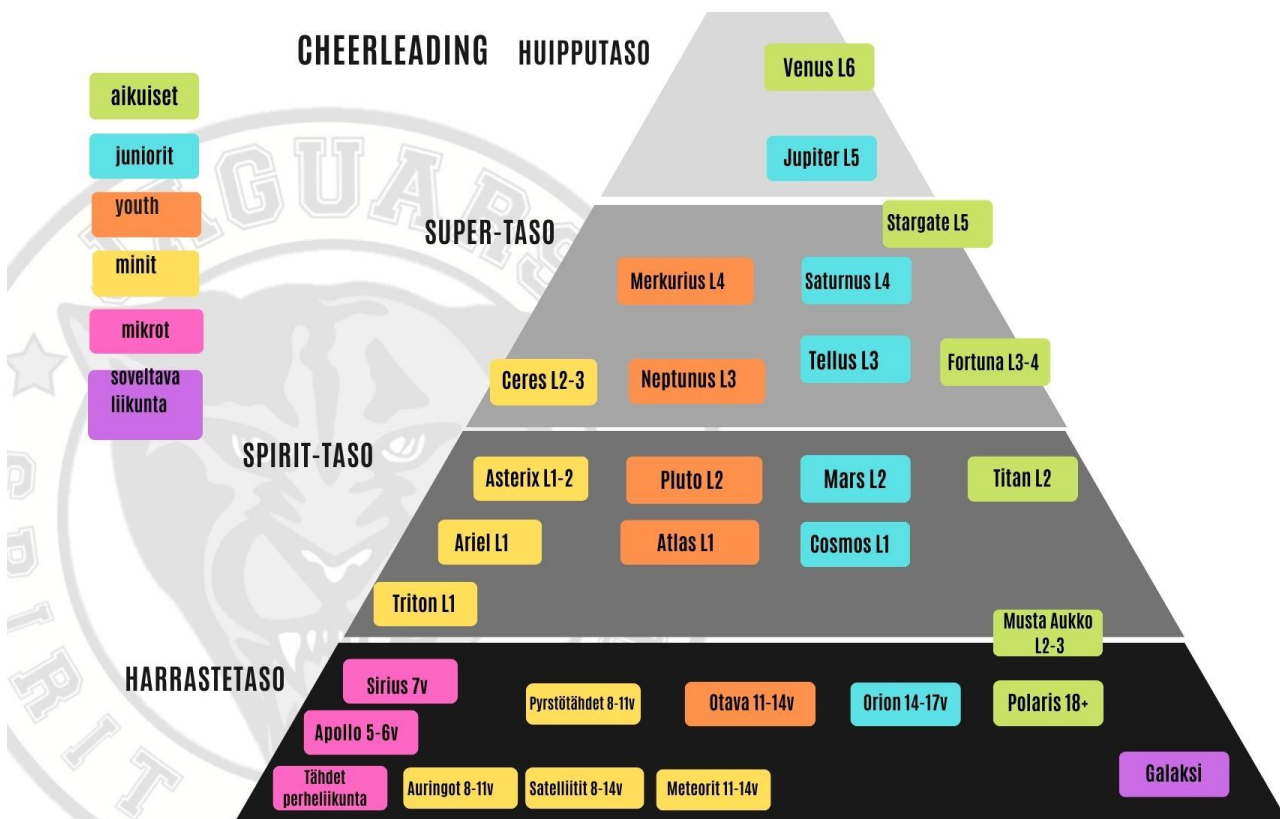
CHEERLEADING HUIPPUTASO

aikuiset

juniorit

youth

minit

mikrot

soveltava liikunta

Venus L6

Jupiter L5

SUPER-TASO

Stargate L5

Merkurius L4

Saturnus L4

Ceres L2-3

Neptunus L3

Tellus L3

Fortuna L3-4

SPIRIT-TASO

Asterix L1-2

Pluto L2

Mars L2

Titan L2

Ariel L1

Atlas L1

Cosmos L1

Triton L1

Musta Aukko L2-3

HARRASTETASO

Sirius 7v

Pyrstötähdet 8-11v

Otava 11-14v

Orion 14-17v

Polaris 18+

Apollo 5-6v

Tähdet perheliikunta

Auringot 8-11v

Satelliitit 8-14v

Meteorit 11-14v

Galaksi